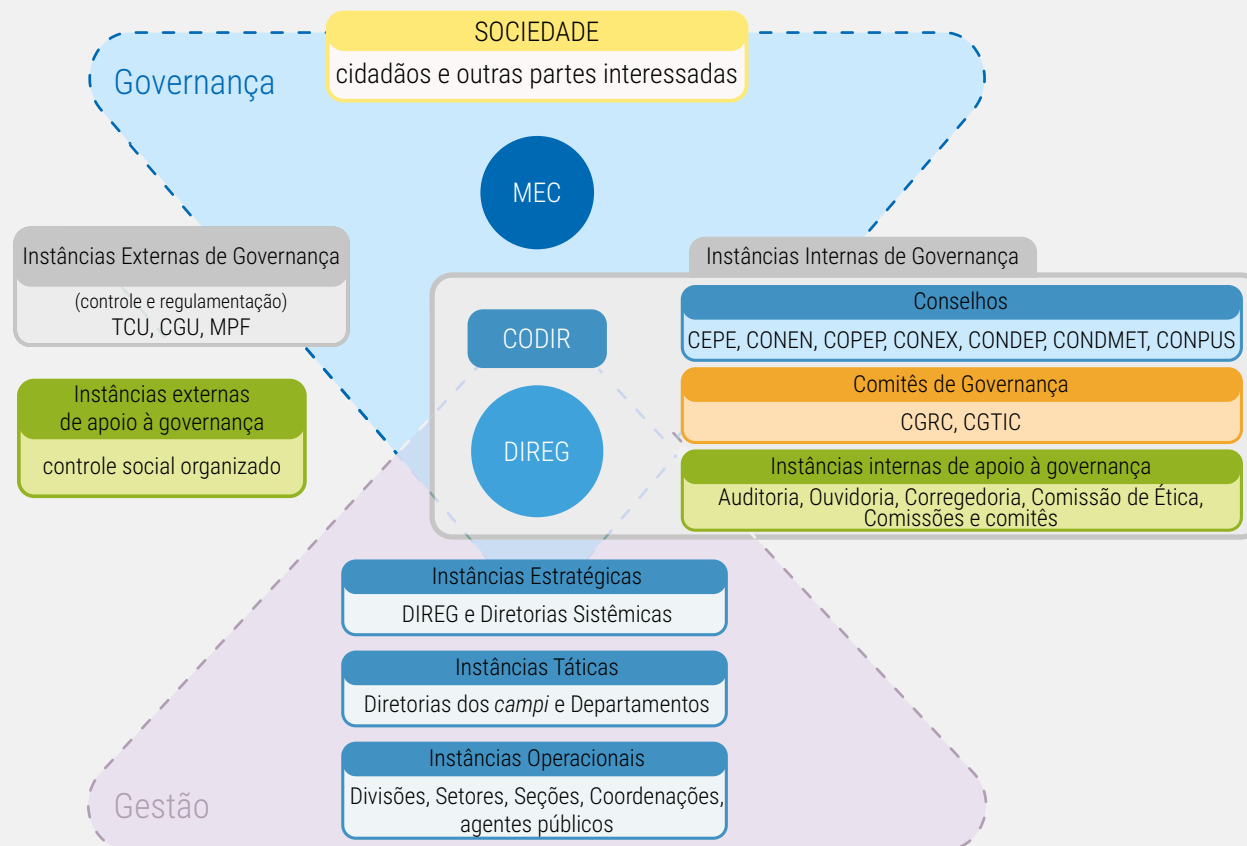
SOCIEDADE
cidadãos e outras partes interessadas

Governança

MEC

Instâncias Externas de Governança
(controle e regulamentação)
TCU, CGU, MPF

Instâncias externas de apoio à governança
controle social organizado

Instâncias Internas de Governança

CODIR

DIREG

Conselhos
CEPE, CONEN, COPEP, CONEX, CONDEP, CONDMET, CONPUS

Comitês de Governança
CGRC, CGTIC

Instâncias internas de apoio à governança
Auditoria, Ouvidoria, Corregedoria, Comissão de Ética, Comissões e comitês

Instâncias Estratégicas
DIREG e Diretorias Sistêmicas

Instâncias Táticas
Diretorias dos *campi* e Departamentos

Instâncias Operacionais
Divisões, Setores, Seções, Coordenações, agentes públicos

Gestão